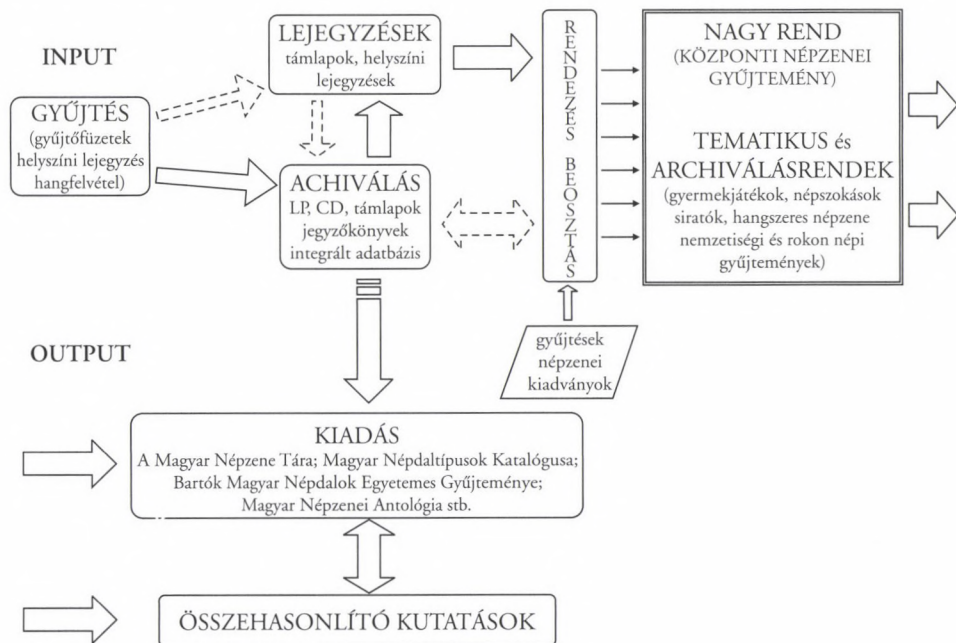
INPUT

GYŰJTÉS
(gyűjtőfüzetek helyszíni lejegyzés hangfelvétel)

LEJEGYZÉSEK
támlapok, helyszíni lejegyzések

ACHIVÁLÁS
LP, CD, támlapok jegyzőkönyvek integrált adatbázis

RENDEZÉS BEOSZTÁS

NAGY REND
(KÖZPONTI NÉPZENEI GYŰJTEMÉNY)

TEMATIKUS és ARCHIVÁLÁSRENDEK
(gyermekjátékok, népszokások siratók, hangszeres népzene nemzetiségi és rokon népi gyűjtemények)

gyűjtések népzenei kiadványok

OUTPUT

KIADÁS
A Magyar Népzene Tára; Magyar Népdaltípusok Katalógusa; Bartók Magyar Népdalok Egyetemes Gyűjteménye; Magyar Népzenei Antológia stb.

ÖSSZEHASONLÍTÓ KUTATÁSOK